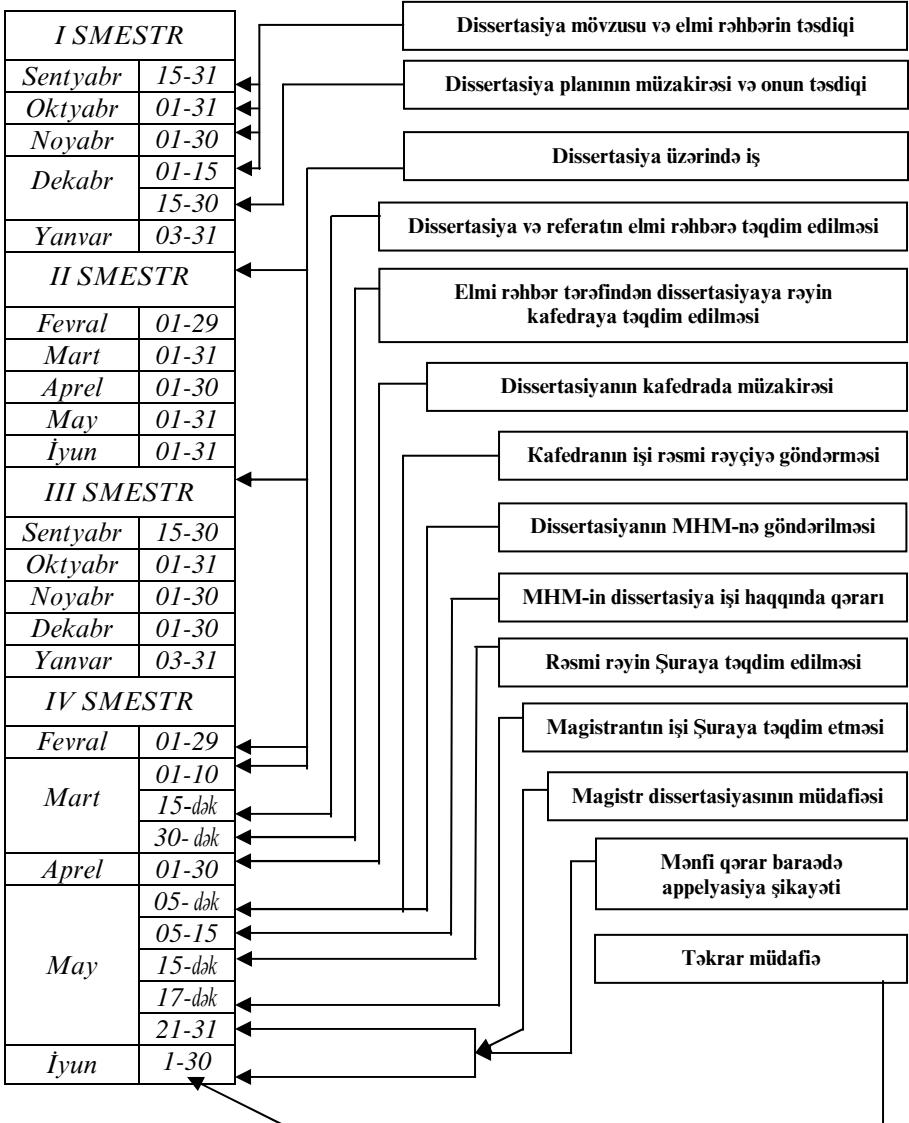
| I SMESTR | |
|---|---|
| Sentyabr | 15-31 |
| Oktyabr | 01-31 |
| Noyabr | 01-30 |
| Dekabr | 01-15 |
| | 15-30 |
| Yanvar | 03-31 |
| II SMESTR | |
| Fevral | 01-29 |
| Mart | 01-31 |
| Aprel | 01-30 |
| May | 01-31 |
| İyun | 01-31 |
| III SMESTR | |
| Sentyabr | 15-30 |
| Oktyabr | 01-31 |
| Noyabr | 01-30 |
| Dekabr | 01-30 |
| Yanvar | 03-31 |
| IV SMESTR | |
| Fevral | 01-29 |
| Mart | 01-10 |
| | 15-dək |
| | 30- dək |
| Aprel | 01-30 |
| May | 05- dək |
| | 05-15 |
| | 15-dək |
| | 17-dək |
| | 21-31 |
| İyun | 1-30 |

Dissertasiya mövzusu və elmi rəhbərin təsdiqi

Dissertasiya planının müzakirəsi və onun təsdiqi

Dissertasiya üzərində iş

Dissertasiya və referatın elmi rəhbərə təqdim edilməsi

Elmi rəhbər tərəfindən dissertasiyaya rəyin kafedraya təqdim edilməsi

Dissertasiyanın kafedrada müzakirəsi

Kafedranın işi rəsmi rəyçiyə göndərməsi

Dissertasiyanın MHM-nə göndərilməsi

MHM-in dissertasiya işi haqqında qərarı

Rəsmi rəyin Şuraya təqdim edilməsi

Magistrantın işi Şuraya təqdim etməsi

Magistr dissertasiyasının müdafiəsi

Mənfi qərar baraədə appelyasiya şikayəti

Təkrar müdafiə